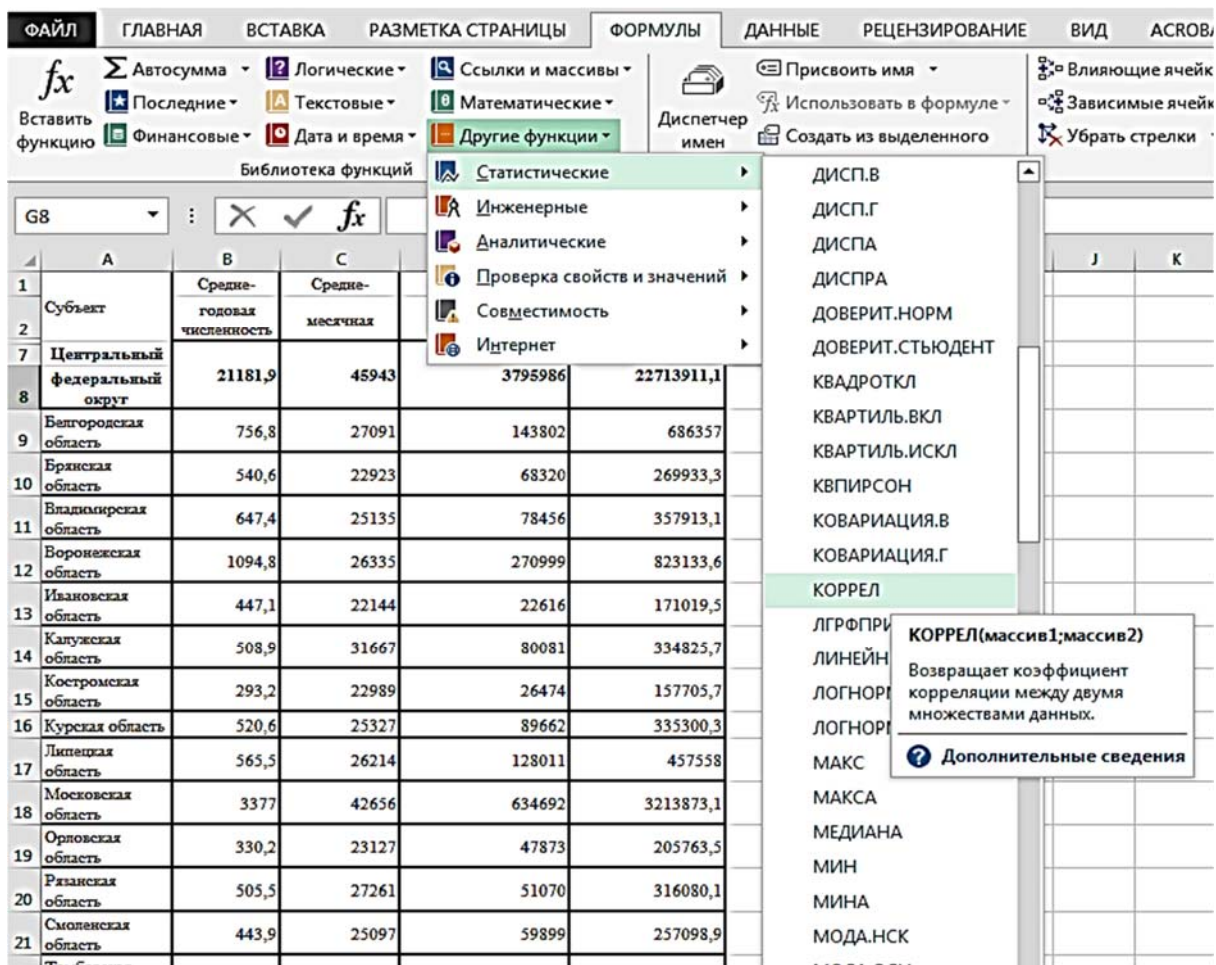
ФАЙЛ ГЛАВНАЯ ВСТАВКА РАЗМЕТКА СТРАНИЦЫ ФОРМУЛЫ ДАННЫЕ РЕЦЕНЗИРОВАНИЕ ВИД ACROBA

$fx$ Вставить функцию
Автосумма Последние Финансовые
Логические Текстовые Дата и время
Ссылки и массивы Математические Другие функции
Библиотека функций
Диспетчер имен
Присвоить имя Использовать в формуле Создать из выделенного
Влияющие ячейк Зависимые ячейк Убрать стрелки

Статистические
Инженерные
Аналитические
Проверка свойств и значений
Совместимость
Интернет

ДИСП.В
ДИСП.Г
ДИСПА
ДИСПРА
ДОВЕРИТ.НОРМ
ДОВЕРИТ.СТЬЮДЕНТ
КВАДРОТКЛ
КВАРТИЛЬ.ВКЛ
КВАРТИЛЬ.ИСКЛ
КВПИРСОН
КОВАРИАЦИЯ.В
КОВАРИАЦИЯ.Г
КОРРЕЛ
ЛГРФПРИ
ЛИНЕЙН
ЛОГНОРМ
ЛОГНОРМ
МАКС
МАКСА
МЕДИАНА
МИН
МИНА
МОДА.НСК

КОРРЕЛ(массив1;массив2)
Возвращает коэффициент корреляции между двумя множествами данных.
Дополнительные сведения

G8

| | A | B | C | | | J | K |
|---|---|---|---|---|---|---|---|
| 1-2 | Субъект | Средне-годовая численность | Средне-месячная | | | | |
| 7-8 | Центральный федеральный округ | 21181,9 | 45943 | 3795986 | 22713911,1 | | |
| 9 | Белгородская область | 756,8 | 27091 | 143802 | 686357 | | |
| 10 | Брянская область | 540,6 | 22923 | 68320 | 269933,3 | | |
| 11 | Владимирская область | 647,4 | 25135 | 78456 | 357913,1 | | |
| 12 | Воронежская область | 1094,8 | 26335 | 270999 | 823133,6 | | |
| 13 | Ивановская область | 447,1 | 22144 | 22616 | 171019,5 | | |
| 14 | Калужская область | 508,9 | 31667 | 80081 | 334825,7 | | |
| 15 | Костромская область | 293,2 | 22989 | 26474 | 157705,7 | | |
| 16 | Курская область | 520,6 | 25327 | 89662 | 335300,3 | | |
| 17 | Липецкая область | 565,5 | 26214 | 128011 | 457558 | | |
| 18 | Московская область | 3377 | 42656 | 634692 | 3213873,1 | | |
| 19 | Орловская область | 330,2 | 23127 | 47873 | 205763,5 | | |
| 20 | Рязанская область | 505,5 | 27261 | 51070 | 316080,1 | | |
| 21 | Смоленская область | 443,9 | 25097 | 59899 | 257098,9 | | |